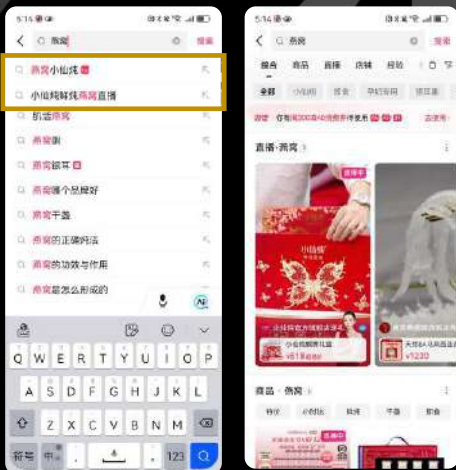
5:14

燕窝

搜索

燕窝小仙炖

小仙炖鲜炖燕窝直播

凯诺燕窝

燕窝粥

燕窝银耳

燕窝哪个品牌好

燕窝干盏

燕窝的正确炖法

燕窝的功效与作用

燕窝是怎么形成的

Q W E R T Y U I O P

A S D F G H J K L

Z X C V B N M

符号

123

5:14

燕窝

搜索

服务 商品 直播 店铺 视频

全部

直播 · 燕窝

直播中

小仙炖

¥1230

商品 · 燕窝